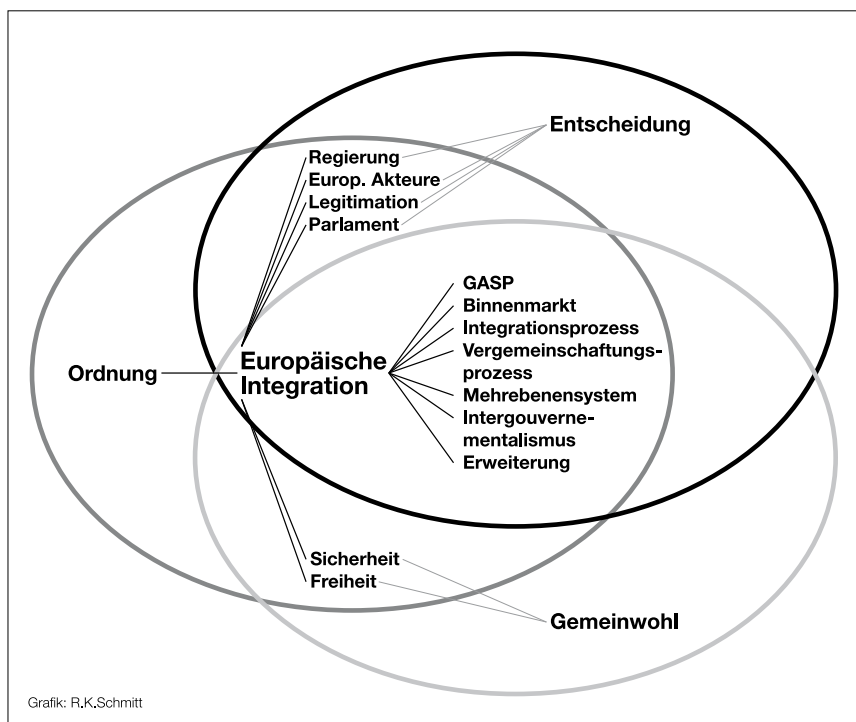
Entscheidung

Regierung
Europ. Akteure
Legitimation
Parlament

GASP
Binnenmarkt
Integrationsprozess
Vergemeinschaftungsprozess
Mehrebenensystem
Intergouvernementalismus
Erweiterung

Ordnung

Europäische Integration

Sicherheit
Freiheit

Gemeinwohl

Grafik: R.K.Schmitt